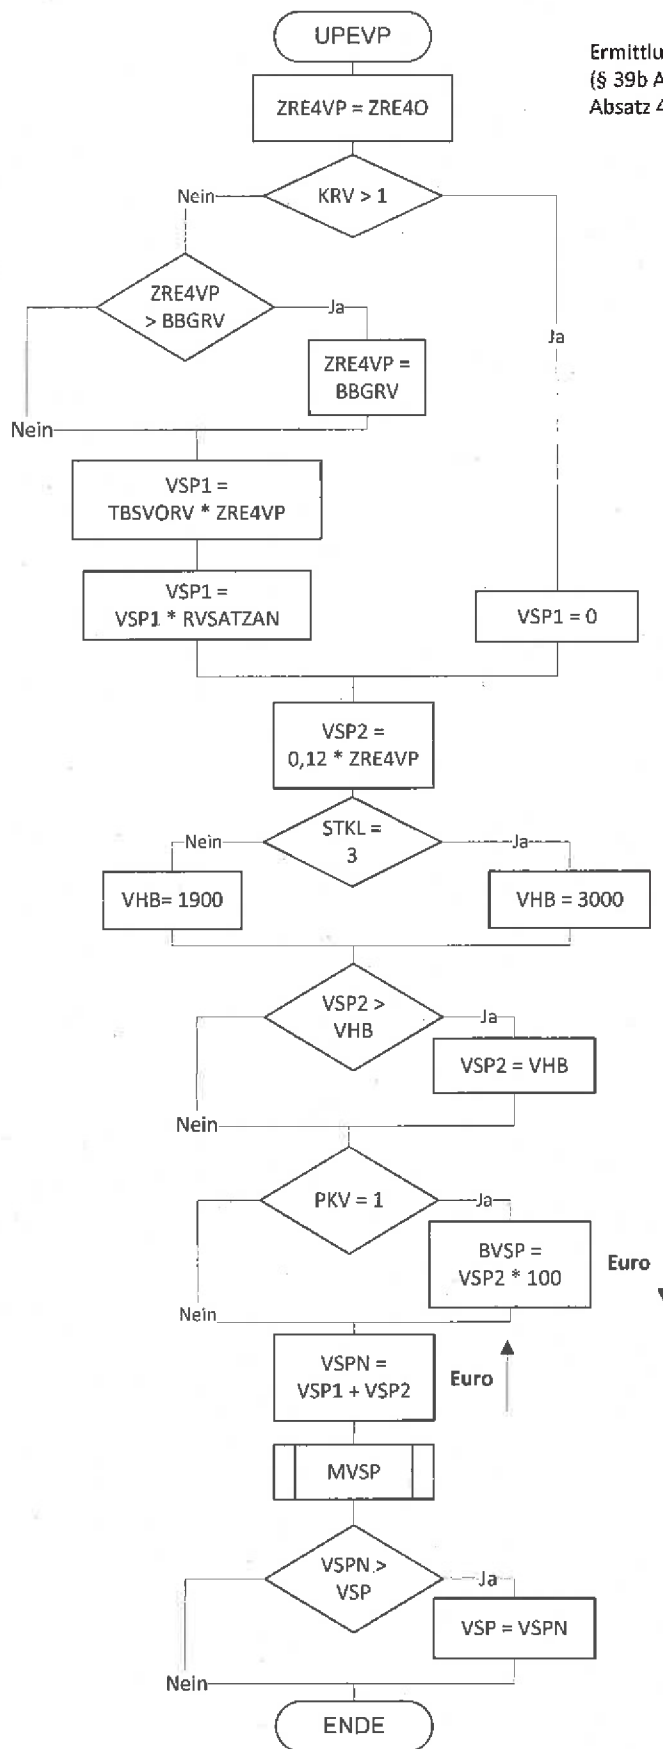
UPEVP

Ermittlu
(§ 39b A
Absatz 4

ZRE4VP = ZRE4O

Nein

KRV > 1

Ja

ZRE4VP > BBGRV

Ja

ZRE4VP = BBGRV

Nein

VSP1 = TBSVORV * ZRE4VP

VSP1 = VSP1 * RVSATZAN

VSP1 = 0

VSP2 = 0,12 * ZRE4VP

Nein

STKL = 3

Ja

VHB= 1900

VHB = 3000

VSP2 > VHB

Ja

VSP2 = VHB

Nein

PKV = 1

Ja

BVSP = VSP2 * 100

Euro

Nein

VSPN = VSP1 + VSP2

Euro

MVSP

VSPN > VSP

Ja

VSP = VSPN

Nein

ENDE